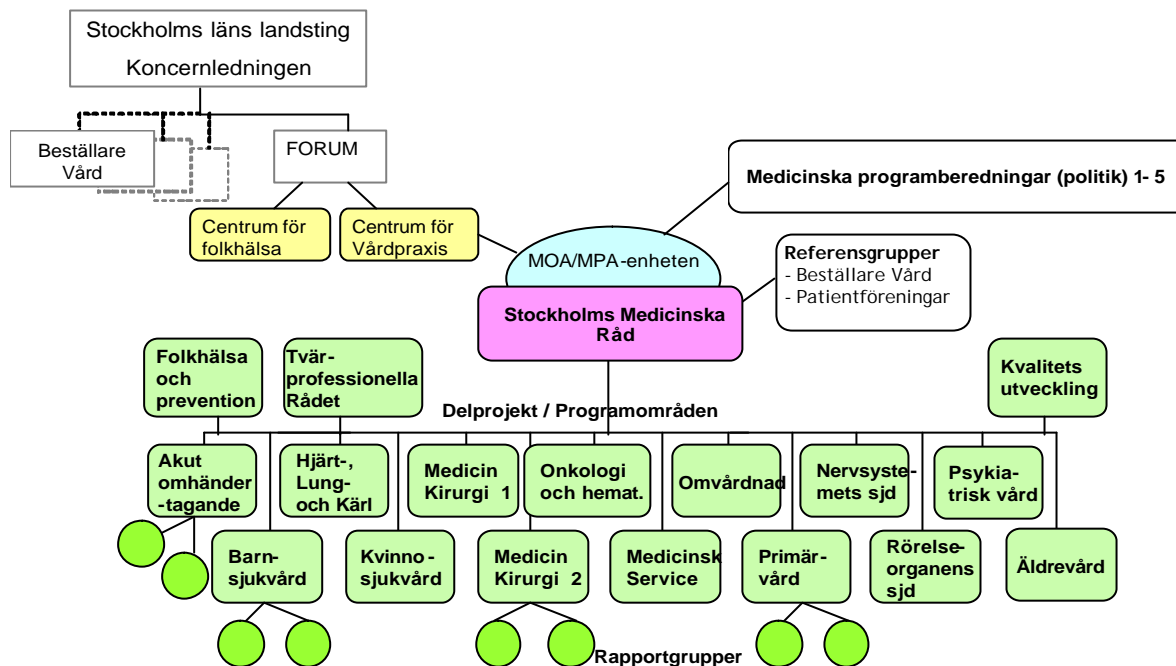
Stockholms läns landsting
Koncernledningen

Beställare Vård

FORUM

Centrum för folkhälsa

Centrum för Vårdpraxis

Medicinska programberedningar (politik) 1- 5

MOA/MPA-enheten

Referensgrupper
- Beställare Vård
- Patientföreningar

Stockholms Medicinska Råd

Folkhälsa och prevention

Tvär-professionella Rådet

Kvalitets utveckling

Delprojekt / Programområden

Akut omhänder-tagande

Hjärt-, Lung- och Kärl

Medicin Kirurgi 1

Onkologi och hemat.

Omvårdnad

Nervsyste-mets sjd

Psykia-trisk vård

Barn-sjukvård

Kvinno-sjukvård

Medicin Kirurgi 2

Medicinsk Service

Primär-vård

Rörelse-organens sjd

Äldrevård

Rapportgrupper